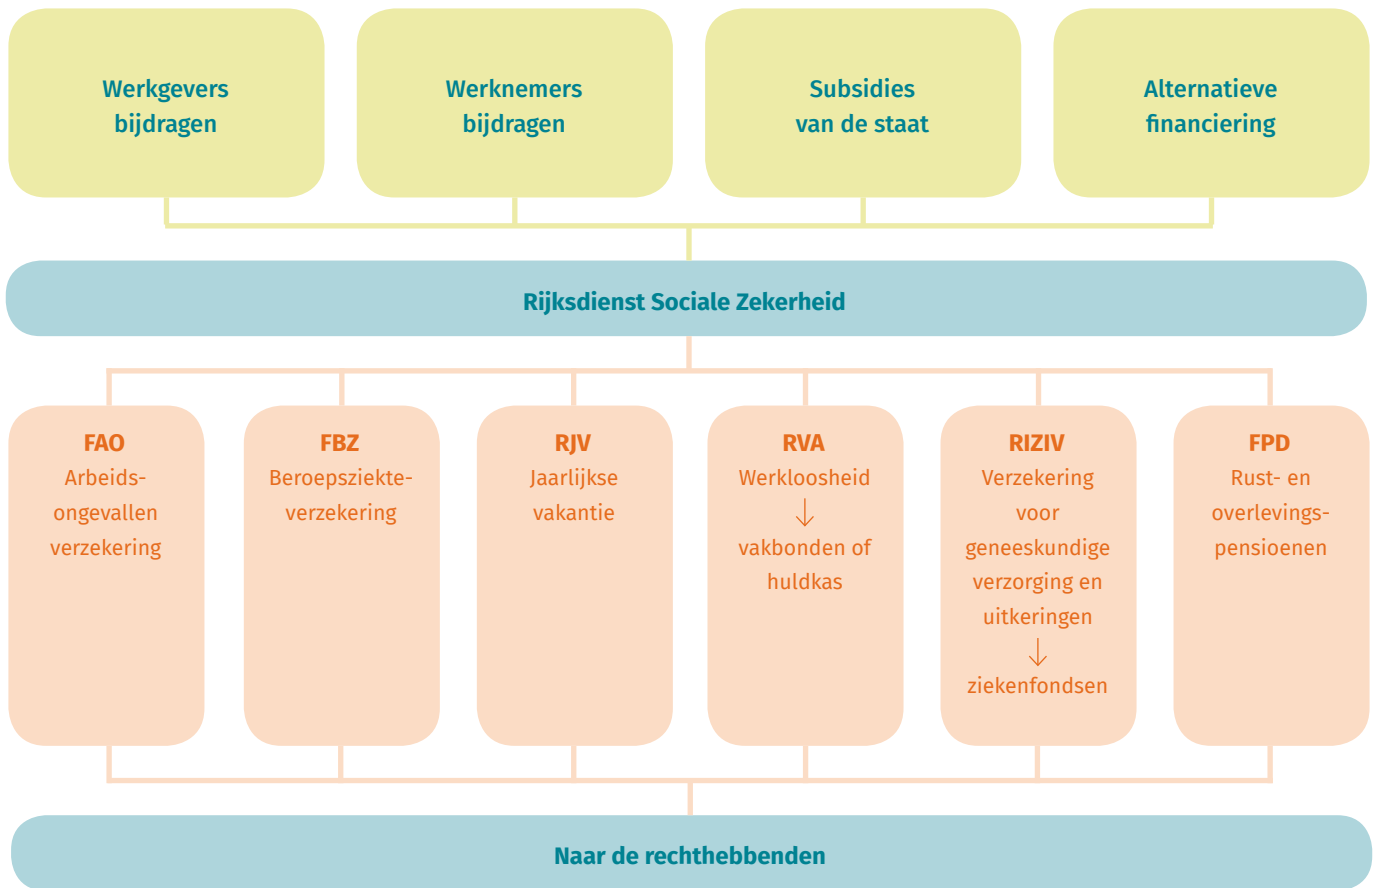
Werkgevers bijdragen

Werknemers bijdragen

Subsidies van de staat

Alternatieve financiering

Rijksdienst Sociale Zekerheid

FAO
Arbeidsongevallen verzekering

FBZ
Beroepsziekteverzekering

RJV
Jaarlijkse vakantie

RVA
Werkloosheid
↓
vakbonden of huldkas

RIZIV
Verzekering voor geneeskundige verzorging en uitkeringen
↓
ziekenfondsen

FPD
Rust- en overlevingspensioenen

Naar de rechthebbenden